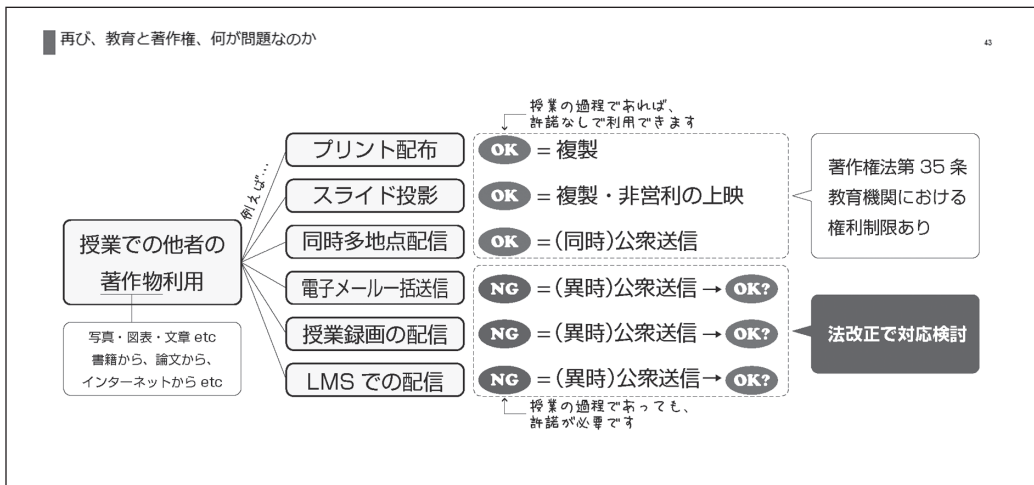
再び、教育と著作権、何が問題なのか

43

授業での他者の著作物利用

写真・図表・文章 etc
書籍から、論文から、
インターネットから etc

例えば…

授業の過程であれば、
許諾なしで利用できます

プリント配布　OK ＝複製

スライド投影　OK ＝複製・非営利の上映

同時多地点配信　OK ＝(同時)公衆送信

著作権法第 35 条
教育機関における
権利制限あり

電子メール一括送信　NG ＝(異時)公衆送信 → OK?

授業録画の配信　NG ＝(異時)公衆送信 → OK?

LMS での配信　NG ＝(異時)公衆送信→ OK?

法改正で対応検討

授業の過程であっても、
許諾が必要です